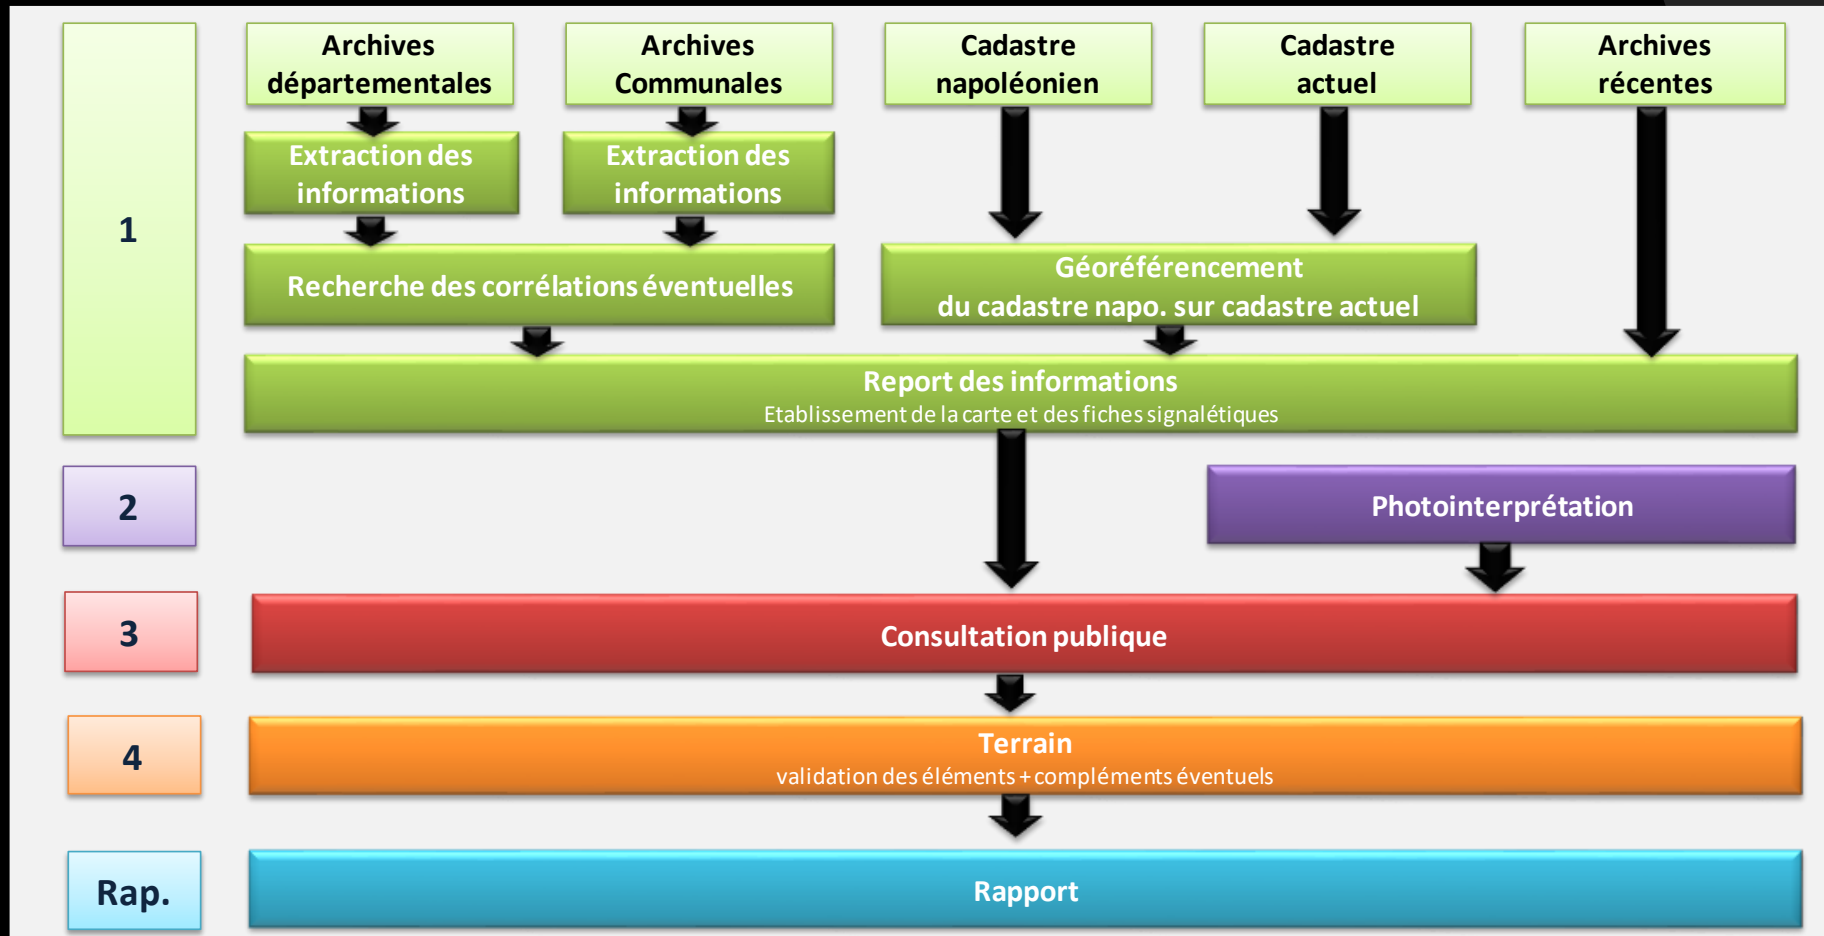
1

Archives départementales

Archives Communales

Cadastre napoléonien

Cadastre actuel

Archives récentes

Extraction des informations

Extraction des informations

Recherche des corrélations éventuelles

Géoréférencement du cadastre napo. sur cadastre actuel

Report des informations
Etablissement de la carte et des fiches signalétiques

2

Photointerprétation

3

Consultation publique

4

Terrain
validation des éléments + compléments éventuels

Rap.

Rapport